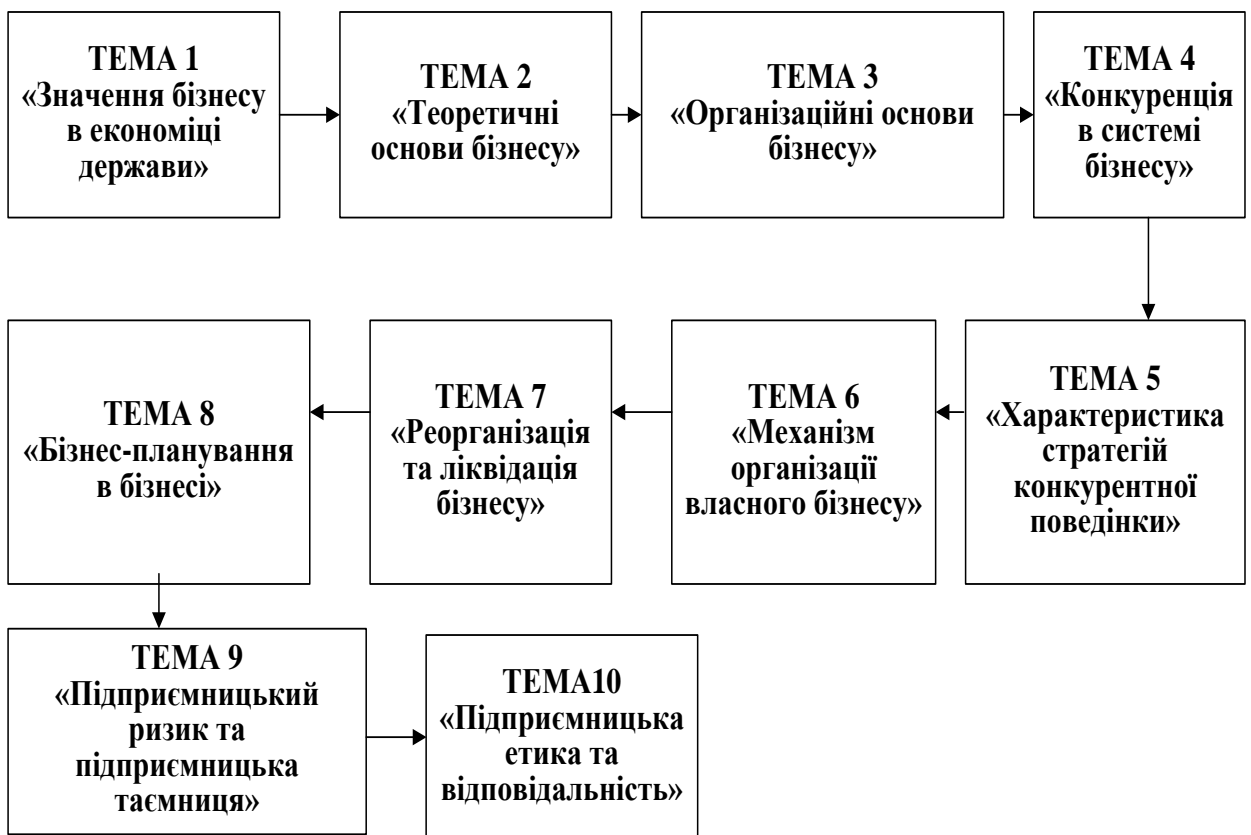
ТЕМА 1
«Значення бізнесу в економіці держави»

ТЕМА 2
«Теоретичні основи бізнесу»

ТЕМА 3
«Організаційні основи бізнесу»

ТЕМА 4
«Конкуренція в системі бізнесу»

ТЕМА 5
«Характеристика стратегій конкурентної поведінки»

ТЕМА 6
«Механізм організації власного бізнесу»

ТЕМА 7
«Реорганізація та ліквідація бізнесу»

ТЕМА 8
«Бізнес-планування в бізнесі»

ТЕМА 9
«Підприємницький ризик та підприємницька таємниця»

ТЕМА10
«Підприємницька етика та відповідальність»